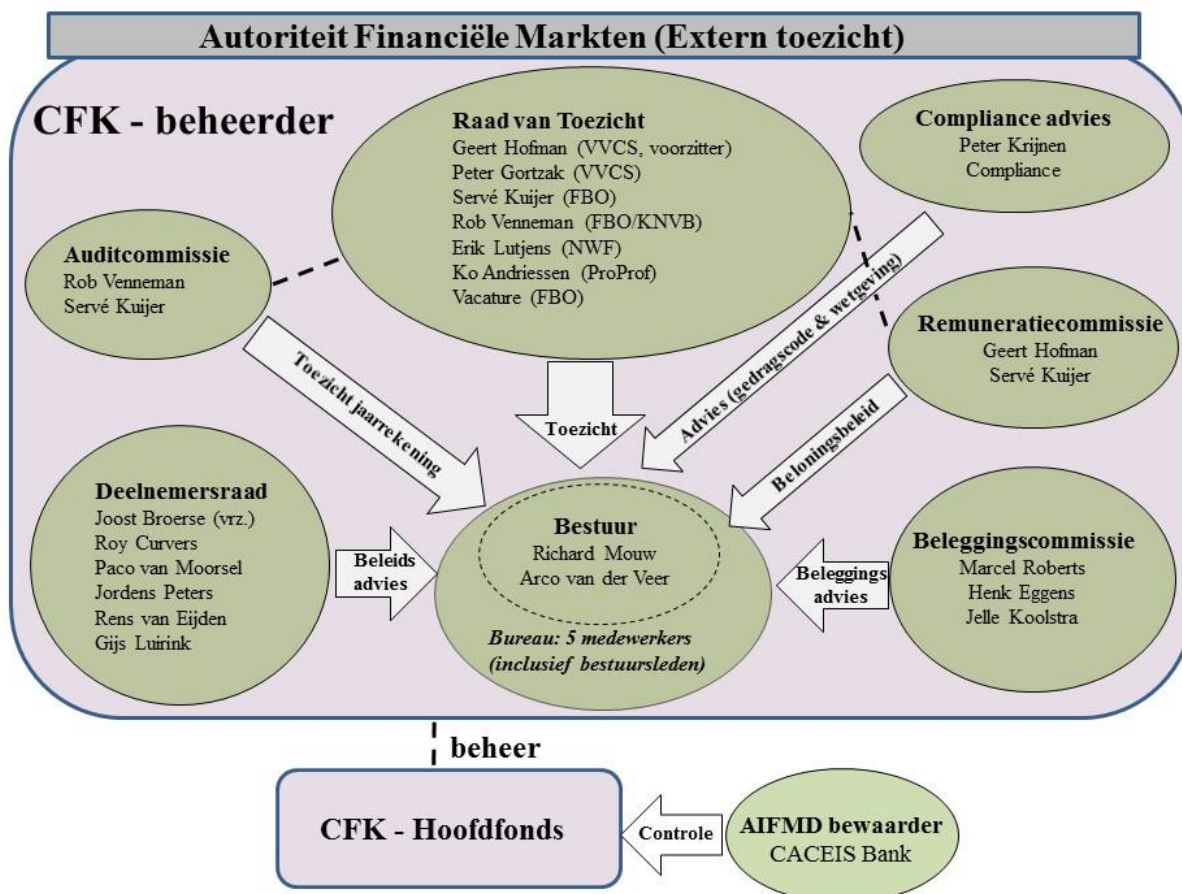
Autoriteit Financiële Markten (Extern toezicht)

CFK - beheerder

Raad van Toezicht
Geert Hofman (VVCS, voorzitter)
Peter Gortzak (VVCS)
Servé Kuijer (FBO)
Rob Venneman (FBO/KNVB)
Erik Lutjens (NWF)
Ko Andriessen (ProProf)
Vacature (FBO)

Compliance advies
Peter Krijnen
Compliance

Auditcommissie
Rob Venneman
Servé Kuijer

Remuneratiecommissie
Geert Hofman
Servé Kuijer

Toezicht jaarrekening

Toezicht

Advies (gedragscode & wetgeving)

Beloningsbeleid

Deelnemersraad
Joost Broerse (vrz.)
Roy Curvers
Paco van Moorsel
Jordens Peters
Rens van Eijden
Gijs Luirink

Beleids advies

Bestuur
Richard Mouw
Arco van der Veer

Bureau: 5 medewerkers (inclusief bestuursleden)

Beleggings advies

Beleggingscommissie
Marcel Roberts
Henk Eggens
Jelle Koolstra

beheer

CFK - Hoofdfonds

Controle

AIFMD bewaarder
CACEIS Bank